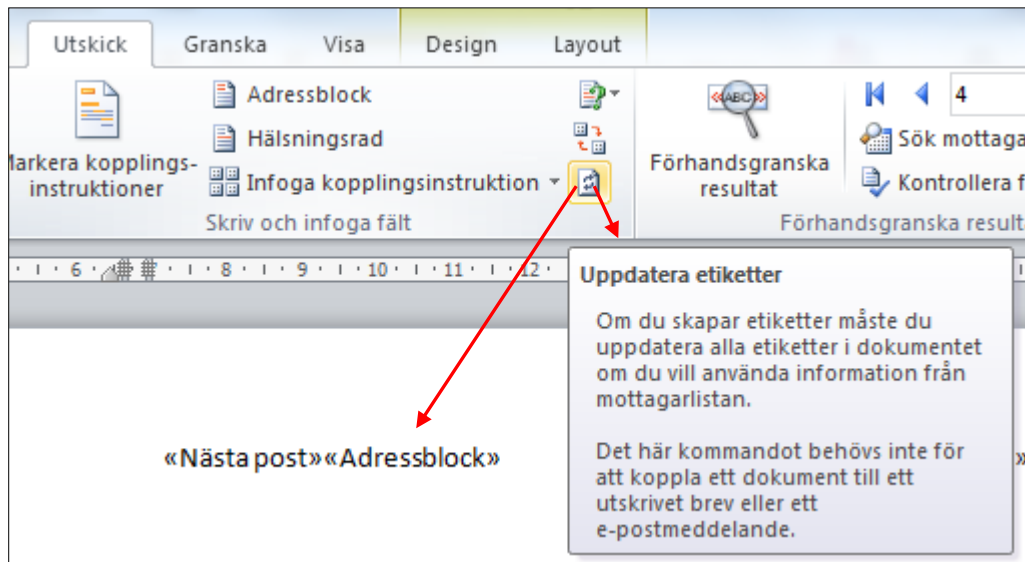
Utskick Granska Visa Design Layout

Markera kopplingsinstruktioner

Adressblock
Hälsningsrad
Infoga kopplingsinstruktion

Skriv och infoga fält

Förhandsgranska resultat

4

Sök mottaga
Kontrollera f

Förhandsgranska result

6 8 9 10 11 12

Uppdatera etiketter

Om du skapar etiketter måste du uppdatera alla etiketter i dokumentet om du vill använda information från mottagarlistan.

Det här kommandot behövs inte för att koppla ett dokument till ett utskrivet brev eller ett e-postmeddelande.

«Nästa post»«Adressblock»

»